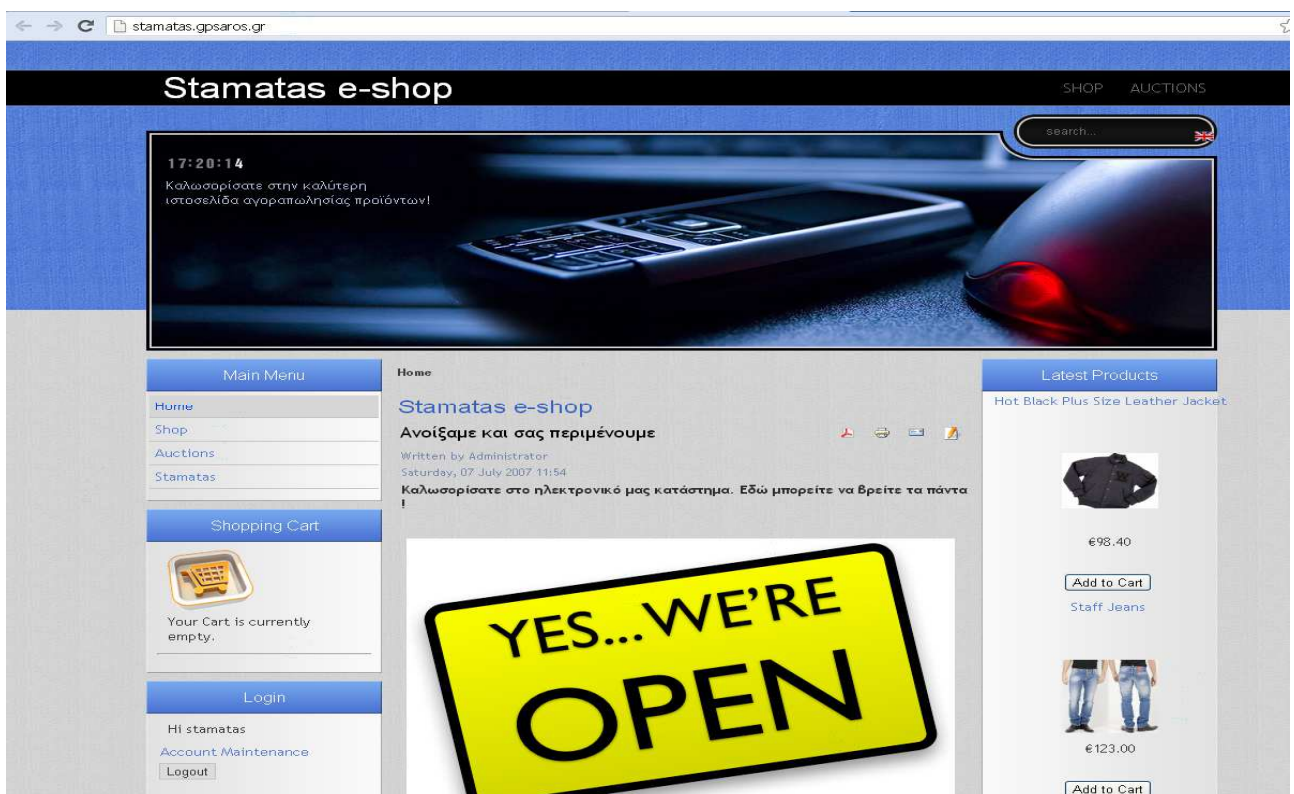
stamatas.gpsaros.gr

Stamatas e-shop

SHOP AUCTIONS

search...

17:20:14
Καλωσορίσατε στην καλύτερη ιστοσελίδα αγοραπωλησίας προϊόντων!

Main Menu
Home
Shop
Auctions
Stamatas

Shopping Cart
Your Cart is currently empty.

Login
Hi stamatas
Account Maintenance
Logout

Home

Stamatas e-shop

Ανοίξαμε και σας περιμένουμε

Written by Administrator
Saturday, 07 July 2007 11:54

Καλωσορίσατε στο ηλεκτρονικό μας κατάστημα. Εδώ μπορείτε να βρείτε τα πάντα !

YES...WE'RE OPEN

Latest Products
Hot Black Plus Size Leather Jacket
€98.40
Add to Cart
Staff Jeans
€123.00
Add to Cart